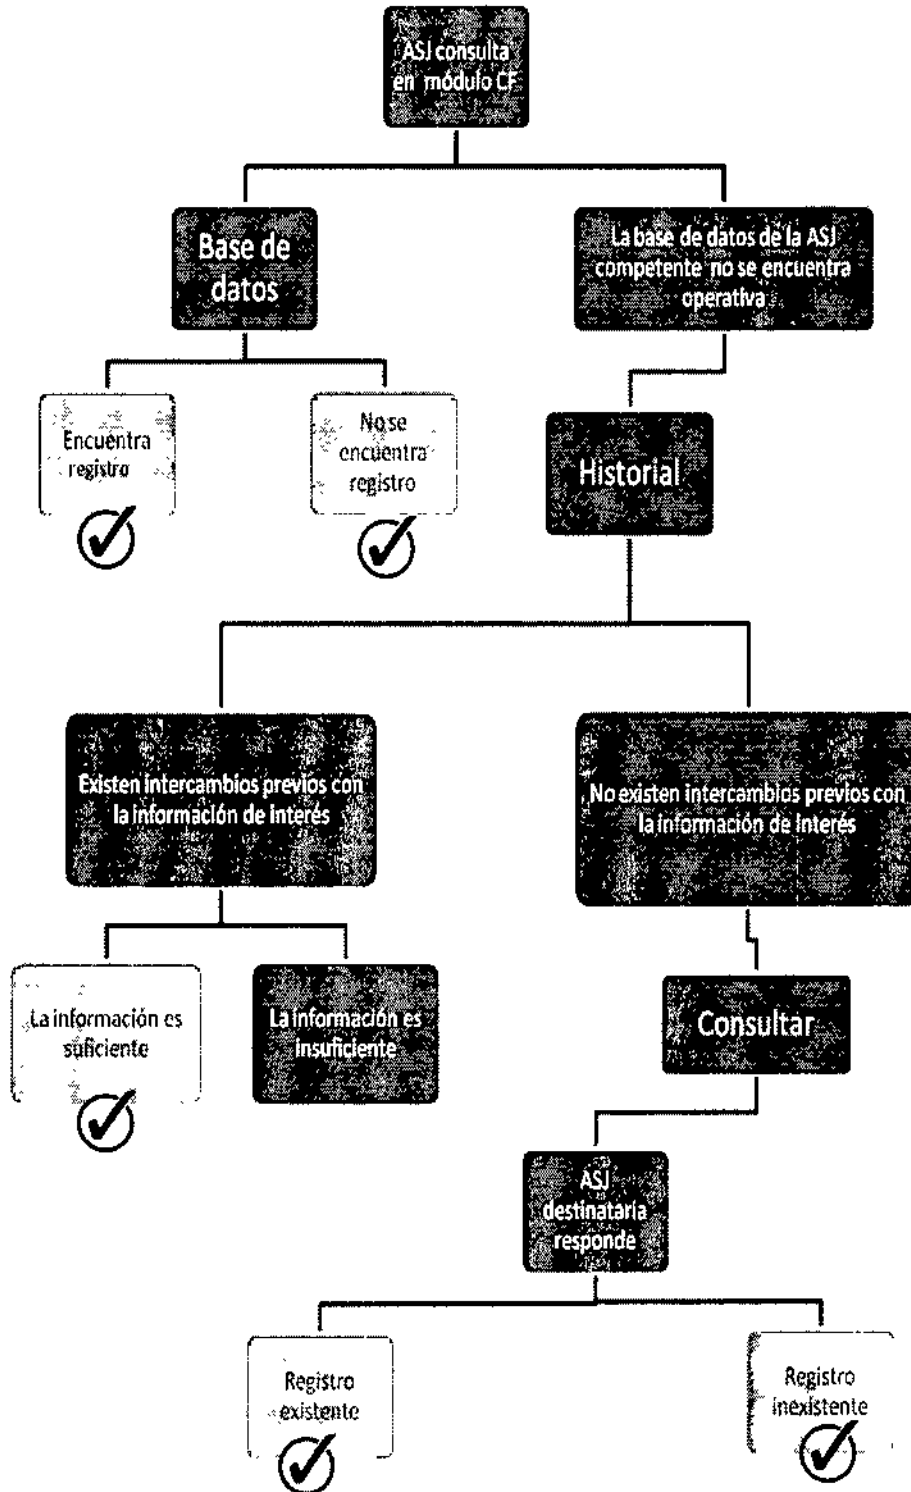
ASJ consulta en módulo CF

Base de datos

La base de datos de la ASJ competente no se encuentra operativa

Encuentra registro

No se encuentra registro

Historial

Existen intercambios previos con la información de interés

No existen intercambios previos con la información de interés

La información es suficiente

La información es insuficiente

Consultar

ASJ destinataria responde

Registro existente

Registro inexistente